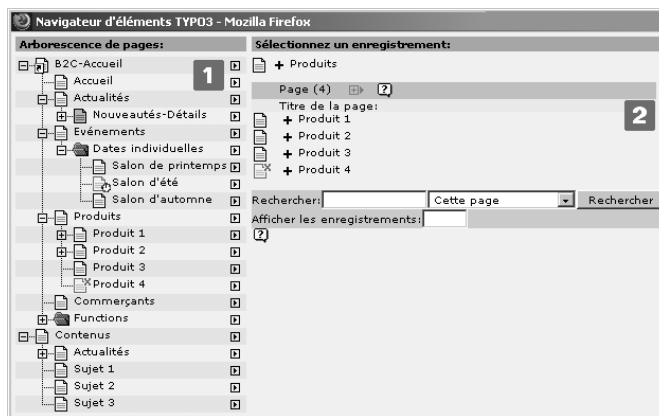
Navigateur d'éléments TYPO3 - Mozilla Firefox

Arborescence de pages:

B2C-Accueil
Accueil
Actualités
Nouveautés-Détails
Evénements
Dates individuelles
Salon de printemps
Salon d'été
Salon d'automne
Produits
Produit 1
Produit 2
Produit 3
Produit 4
Commerçants
Functions
Contenus
Actualités
Sujet 1
Sujet 2
Sujet 3

1

Sélectionnez un enregistrement:

+ Produits

Page (4)

Titre de la page:
+ Produit 1
+ Produit 2
+ Produit 3
+ Produit 4

2

Rechercher: Cette page Rechercher
Afficher les enregistrements: